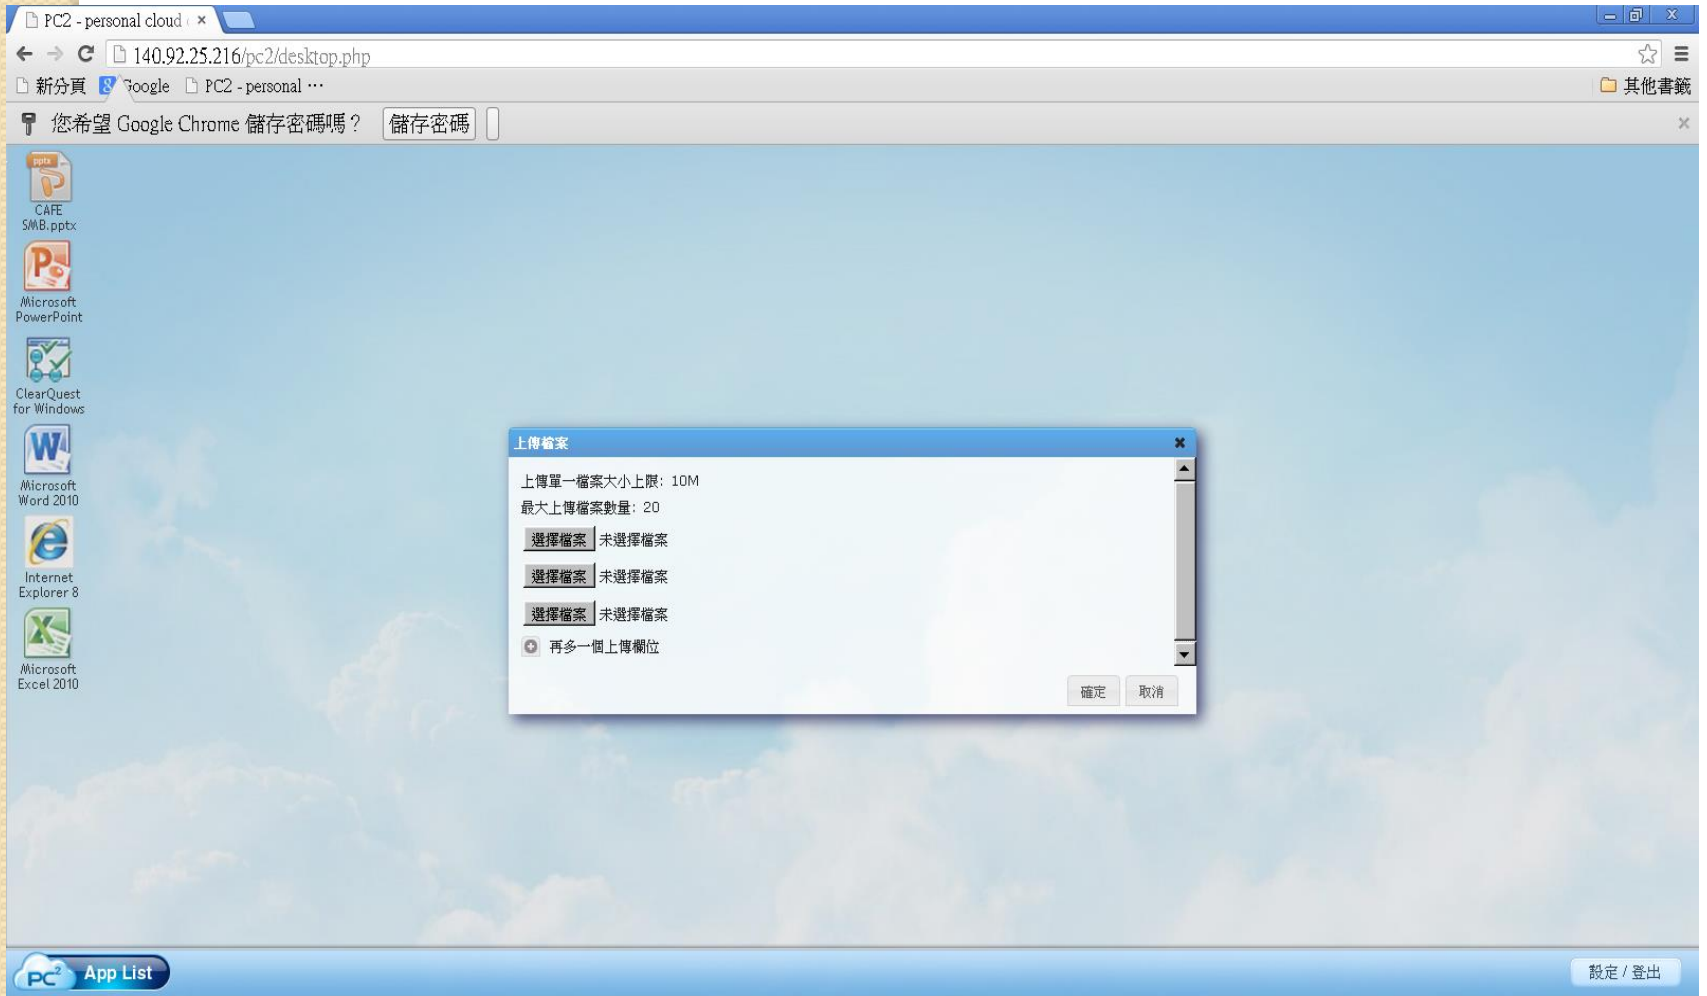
PC2 - personal cloud ×

140.92.25.216/pc2/desktop.php

新分頁 Google PC2 - personal ···

其他書籤

您希望 Google Chrome 儲存密碼嗎？ 儲存密碼

×

pptx

CAFE SMB.pptx

Microsoft PowerPoint

ClearQuest for Windows

Microsoft Word 2010

Internet Explorer 8

Microsoft Excel 2010

上傳檔案

上傳單一檔案大小上限：10M

最大上傳檔案數量：20

選擇檔案 未選擇檔案

選擇檔案 未選擇檔案

選擇檔案 未選擇檔案

再多一個上傳欄位

確定 取消

PC² App List

設定 / 登出